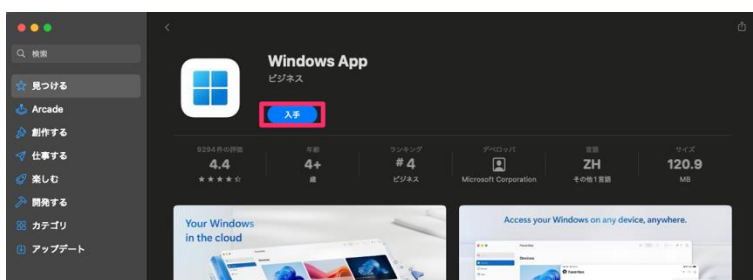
検索

見つける
Arcade
創作する
仕事する
楽しむ
開発する
カテゴリ
アップデート

Windows App
ビジネス
入手

9294件の評価
4.4
★★★★☆

年齢
4+
歳

ランキング
#4
ビジネス

デベロッパ
Microsoft Corporation

言語
ZH
その他1言語

サイズ
120.9
MB

Your Windows in the cloud

Access your Windows on any device, anywhere.

Devices